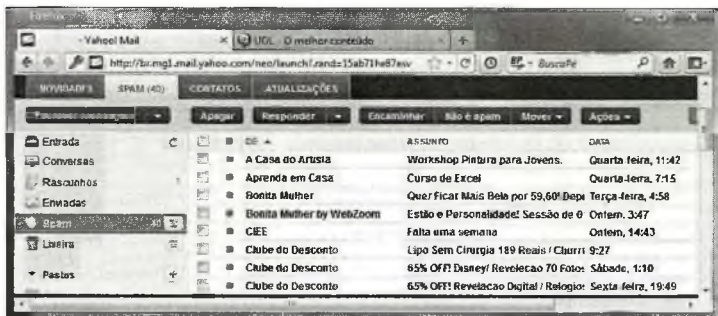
Firefox

- Yahoo! Mail | UOL - O melhor conteúdo | +

http://br.mg1.mail.yahoo.com/neo/launch?.rand=15ab71he87esv | Buscapé

NOVIDADES | SPAM (40) | CONTATOS | ATUALIZAÇÕES

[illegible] | Apagar | Responder | Encaminhar | Não é spam | Mover | Ações

Entrada
Conversas
Rascunhos
Enviadas
Spam
Lixeira
Pastas

| DE | ASSUNTO | DATA |
|---|---|---|
| A Casa do Artista | Workshop Pintura para Jovens. | Quarta-feira, 11:42 |
| Aprenda em Casa | Curso de Excel | Quarta-feira, 7:15 |
| Bonita Mulher | Quer Ficar Mais Bela por 59,60! Depi | Terça-feira, 4:58 |
| Bonita Mulher by WebZoom | Estilo e Personalidade! Sessão de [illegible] | Ontem, 3:47 |
| CIEE | Falta uma semana | Ontem, 14:43 |
| Clube do Desconto | Lipo Sem Cirurgia 189 Reais / Churr | 9:27 |
| Clube do Desconto | 65% OFF! Disney/ Revelecao 70 Fotos | Sábado, 1:10 |
| Clube do Desconto | 65% OFF! Revelacao Digital / Relogios | Sexta-feira, 19:49 |